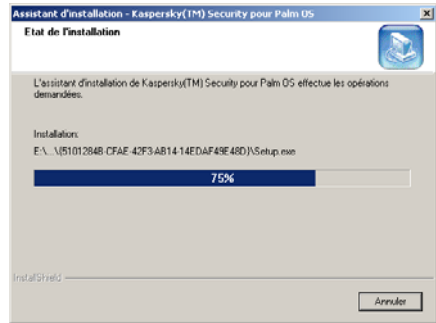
Assistant d'installation - Kaspersky(TM) Security pour Palm OS

Etat de l'installation

L'assistant d'installation de Kaspersky(TM) Security pour Palm OS effectue les opérations demandées.

Installation:

E:\...\{51012848-CFAE-42F3-AB14-14EDAF49E48D}\Setup.exe

75%

InstallShield

Annuler